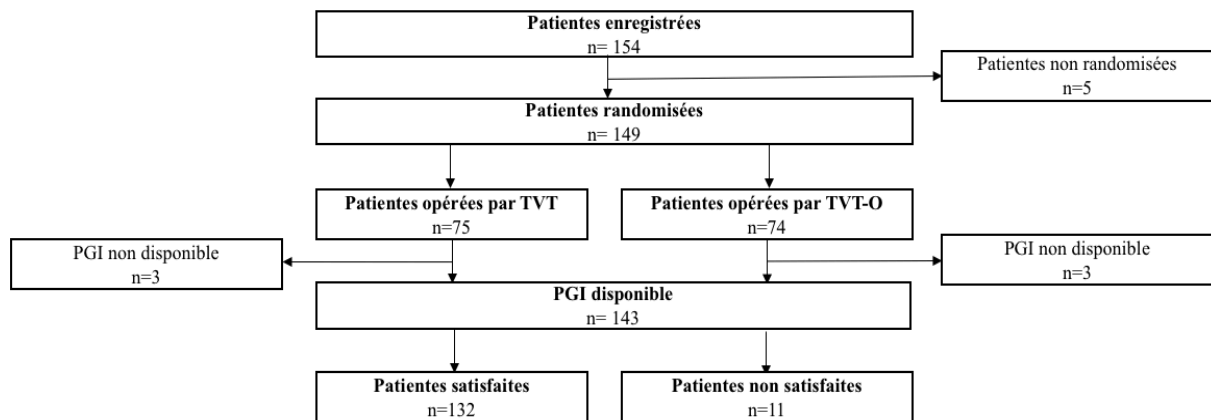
Patientes enregistrées
n= 154

Patientes non randomisées
n=5

Patientes randomisées
n= 149

Patientes opérées par TVT
n=75

Patientes opérées par TVT-O
n=74

PGI non disponible
n=3

PGI non disponible
n=3

PGI disponible
n= 143

Patientes satisfaites
n=132

Patientes non satisfaites
n=11